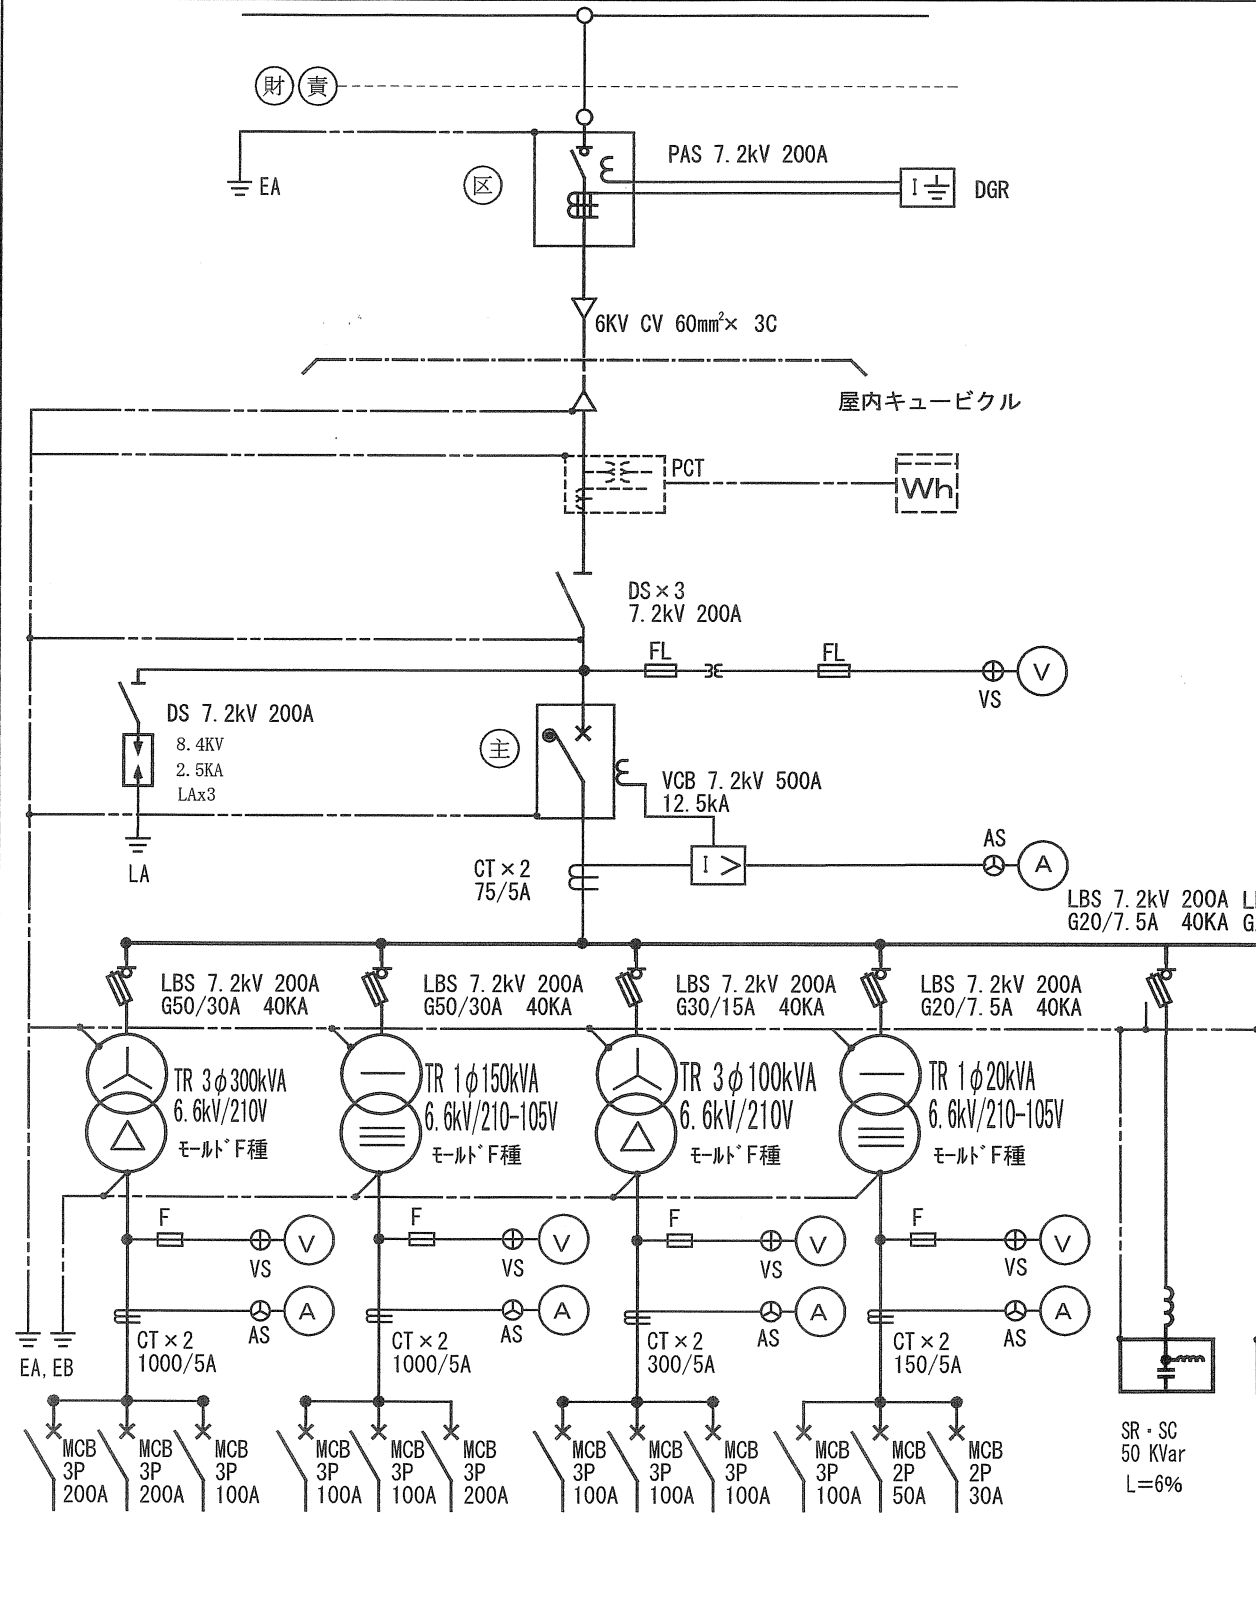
財 責

EA

区

PAS 7.2kV 200A

DGR

6KV CV 60mm²× 3C

屋内キュービクル

PCT

Wh

DS×3
7.2kV 200A

FL FL

VS V

DS 7.2kV 200A
8.4KV
2.5KA
LAx3

LA

主

VCB 7.2kV 500A
12.5kA

I >

AS A

CT×2
75/5A

LBS 7.2kV 200A L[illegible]
G20/7.5A 40KA G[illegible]

LBS 7.2kV 200A
G50/30A 40KA

LBS 7.2kV 200A
G50/30A 40KA

LBS 7.2kV 200A
G30/15A 40KA

LBS 7.2kV 200A
G20/7.5A 40KA

TR 3φ300kVA
6.6kV/210V
モールドF種

TR 1φ150kVA
6.6kV/210-105V
モールドF種

TR 3φ100kVA
6.6kV/210V
モールドF種

TR 1φ20kVA
6.6kV/210-105V
モールドF種

F V VS
F V VS
F V VS
F V VS

AS A
AS A
AS A
AS A

EA, EB

CT×2
1000/5A

CT×2
1000/5A

CT×2
300/5A

CT×2
150/5A

MCB 3P 200A
MCB 3P 200A
MCB 3P 100A
MCB 3P 100A
MCB 3P 100A
MCB 3P 200A
MCB 3P 100A
MCB 3P 100A
MCB 3P 100A
MCB 3P 100A
MCB 2P 50A
MCB 2P 30A

SR・SC
50 KVar
L=6%